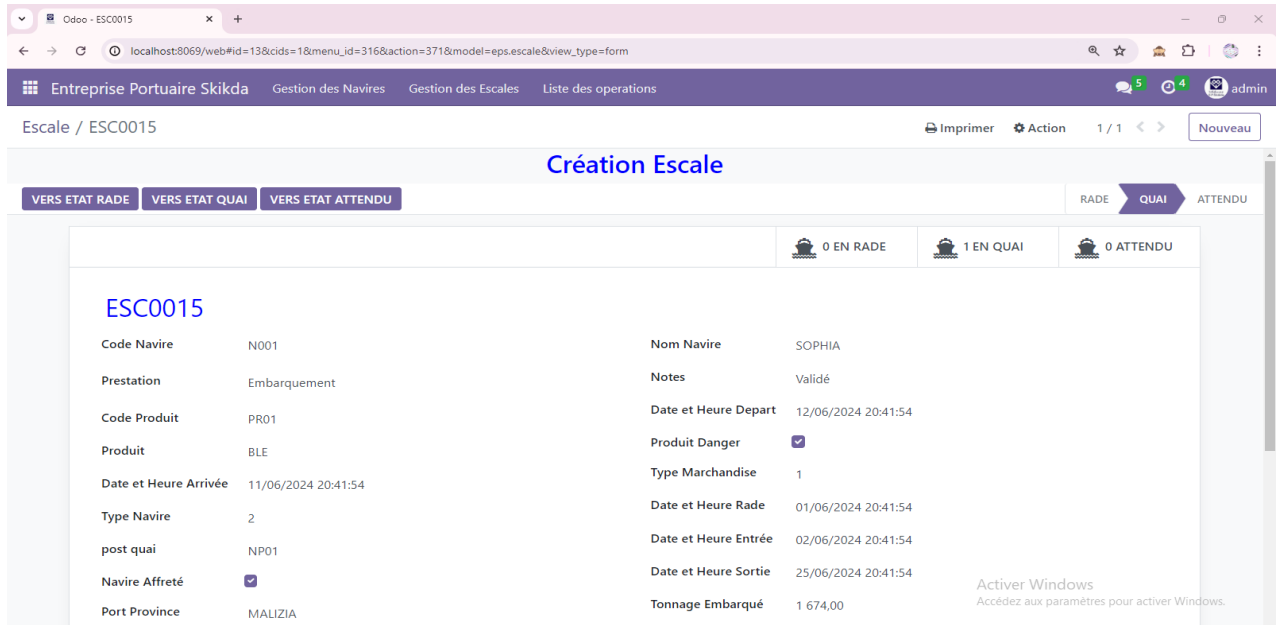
Odoo - ESC0015

localhost:8069/web#id=13&cids=1&menu_id=316&action=371&model=eps.escale&view_type=form

Entreprise Portuaire Skikda   Gestion des Navires   Gestion des Escales   Liste des operations   5   4   admin

Escale / ESC0015

Imprimer   Action   1 / 1   Nouveau

Création Escale

VERS ETAT RADE   VERS ETAT QUAI   VERS ETAT ATTENDU

RADE   QUAI   ATTENDU

0 EN RADE   1 EN QUAI   0 ATTENDU

ESC0015

| Code Navire | N001 | Nom Navire | SOPHIA |
|---|---|---|---|
| Prestation | Embarquement | Notes | Validé |
| Code Produit | PR01 | Date et Heure Depart | 12/06/2024 20:41:54 |
| Produit | BLE | Produit Danger | ☑ |
| Date et Heure Arrivée | 11/06/2024 20:41:54 | Type Marchandise | 1 |
| Type Navire | 2 | Date et Heure Rade | 01/06/2024 20:41:54 |
| post quai | NP01 | Date et Heure Entrée | 02/06/2024 20:41:54 |
| Navire Affreté | ☑ | Date et Heure Sortie | 25/06/2024 20:41:54 |
| Port Province | MALIZIA | Tonnage Embarqué | 1 674,00 |

Activer Windows
Accédez aux paramètres pour activer Windows.